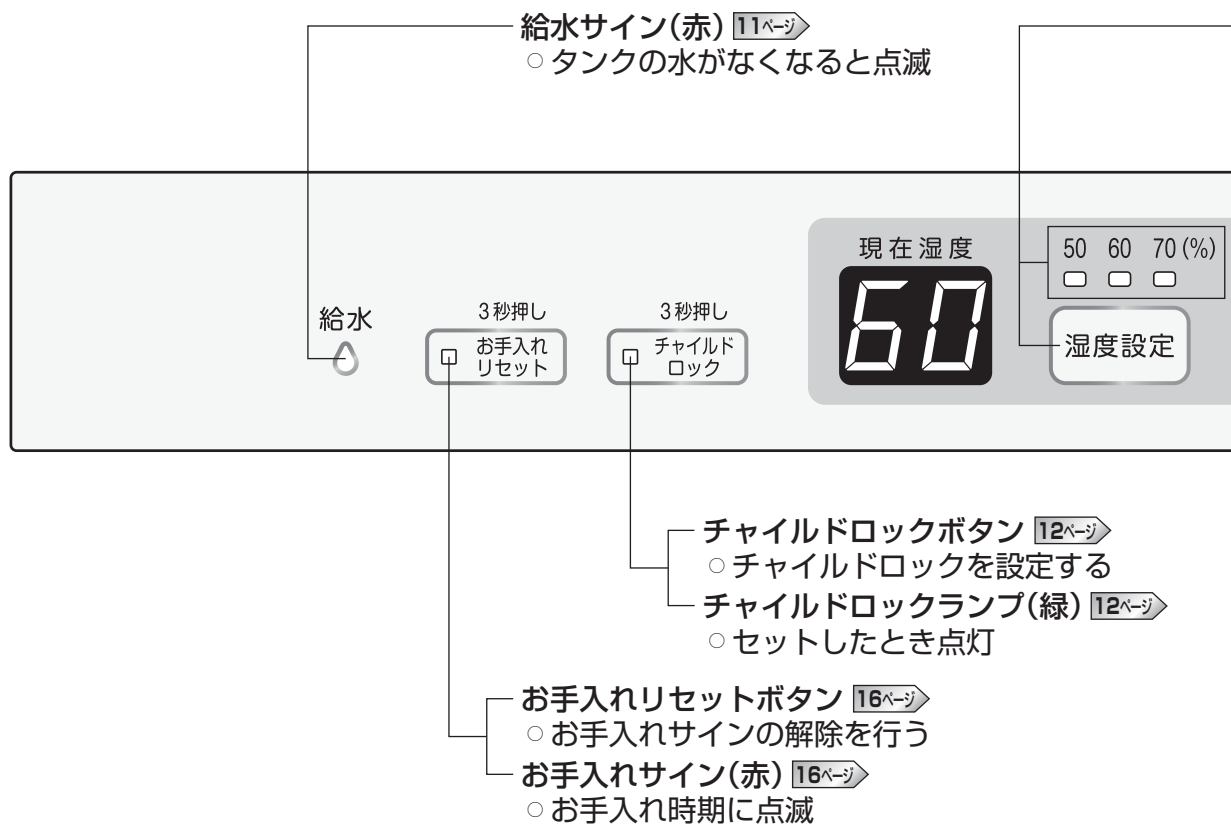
給水サイン(赤) 11ページ
○タンクの水がなくなると点滅

給水

3秒押し
お手入れ リセット

3秒押し
チャイルド ロック

現在湿度
60

50 60 70(%)

湿度設定

チャイルドロックボタン 12ページ
○チャイルドロックを設定する
チャイルドロックランプ(緑) 12ページ
○セットしたとき点灯

お手入れリセットボタン 16ページ
○お手入れサインの解除を行う
お手入れサイン(赤) 16ページ
○お手入れ時期に点滅